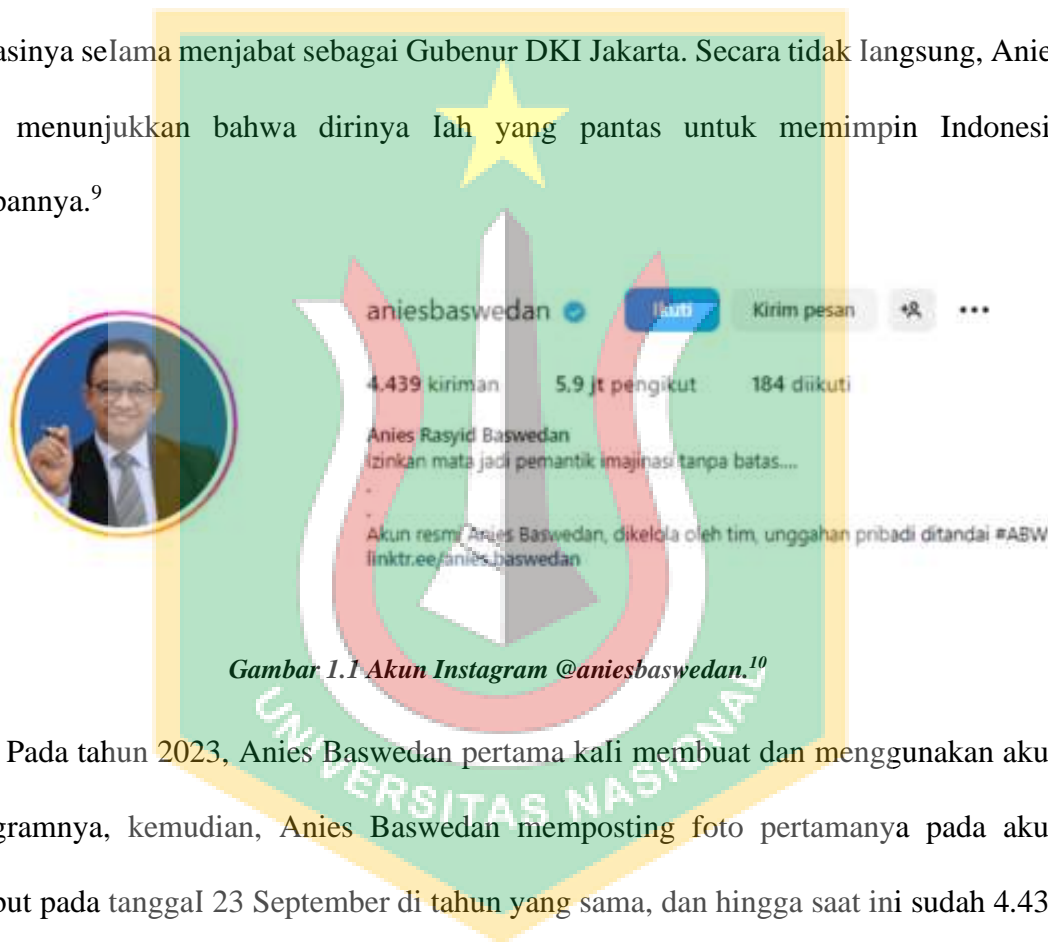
asinya seIama menjabat sebagai Gubenur DKI Jakarta. Secara tidak Iangsung, Anie menunjukkan bahwa dirinya Iah yang pantas untuk memimpin Indonesi bannya.$^{9}$

aniesbaswedan
Ikuti
Kirim pesan
4.439 kiriman
5.9 jt pengikut
184 diikuti
Anies Rasyid Baswedan
Izinkan mata jadi pemantik imajinasi tanpa batas....
.
.
Akun resmi Anies Baswedan, dikelola oleh tim, unggahan pribadi ditandai #ABW
linktr.ee/anies.baswedan

Gambar 1.1 Akun Instagram @aniesbaswedan.$^{10}$

UNIVERSITAS NASIONAL

Pada tahun 2023, Anies Baswedan pertama kali membuat dan menggunakan aku gramnya, kemudian, Anies Baswedan memposting foto pertamanya pada aku but pada tanggaI 23 September di tahun yang sama, dan hingga saat ini sudah 4.43